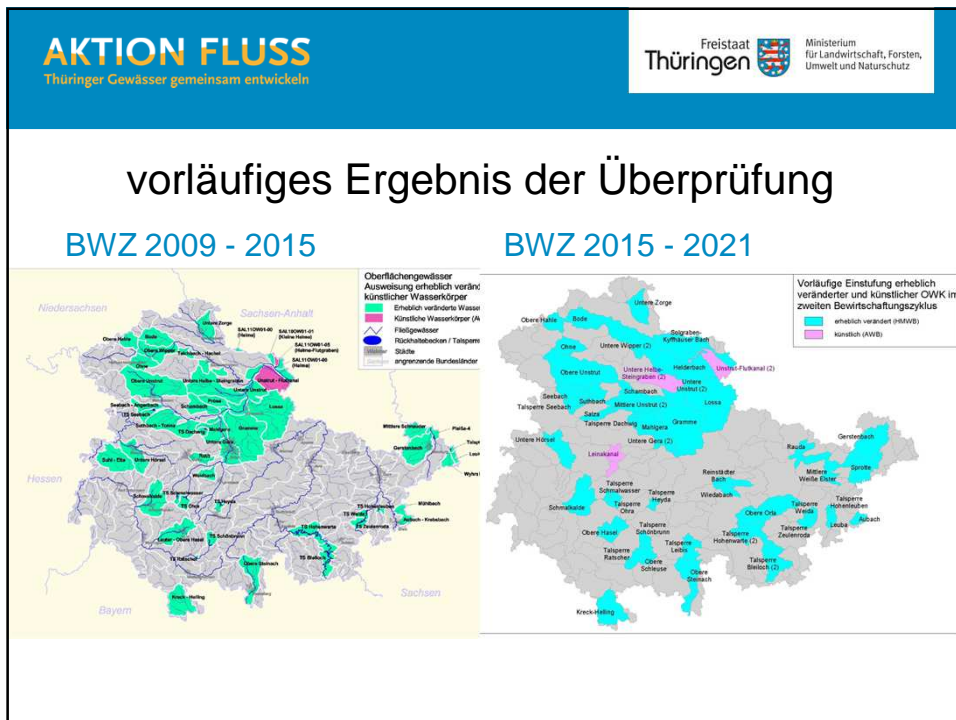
AKTION FLUSS
Thüringer Gewässer gemeinsam entwickeln

Freistaat Thüringen

Ministerium für Landwirtschaft, Forsten, Umwelt und Naturschutz

vorläufiges Ergebnis der Überprüfung

BWZ 2009 - 2015

BWZ 2015 - 2021

Oberflächengewässer
Ausweisung erheblich veränd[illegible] künstlicher Wasserkörper
Erheblich veränderte Wasse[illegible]
Künstliche Wasserkörper (A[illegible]
Fließgewässer
Rückhaltebecken / Talsperre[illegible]
Städte
angrenzende Bundesländer

Niedersachsen
Sachsen-Anhalt
Hessen
Bayern
Sachsen

Untere Zorge
Obere Helme
Bode
Ohne
Untere Wipper
Unstrut - Flutkanal
Untere Helbe - Steingraben
Schambach
Lossa
Gramme
Untere Hörsel
Gerstenbach
Schwalbe
Kreck - Helling
Obere Steinach

Vorläufige Einstufung erheblich veränderter und künstlicher OWK im zweiten Bewirtschaftungszyklus
erheblich verändert (HMWB)
künstlich (AWB)

Untere Zorge
Obere Helme
Bode
Solgraben-Kyffhäuser Bach
Ohne
Untere Wipper (2)
Helderbach
Unstrut-Flutkanal (2)
Obere Unstrut
Untere Helbe-Steingraben (2)
Untere Unstrut (2)
Schambach
Seebach
Talsperre Seebach
Suthbach
Mittlere Unstrut (2)
Lossa
Salza
Talsperre Dachwig
Mahlgera
Gramme
Untere Hörsel
Untere Gera (2)
Leinakanal
Rauda
Gerstenbach
Reinstädter Bach
Mittlere Weiße Elster
Sprotte
Talsperre Schmalwasser
Talsperre Heyda
Wiedabach
Schmalkalde
Talsperre Ohra
Obere Orla
Talsperre Weida
Talsperre Hohenleuben
Aulbach
Leuba
Obere Hasel
Talsperre Schönbrunn
Talsperre Leibis
Talsperre Hohenwarte (2)
Talsperre Zeulenroda
Talsperre Ratscher
Obere Schleuse
Obere Steinach
Talsperre Bleiloch (2)
Kreck-Helling